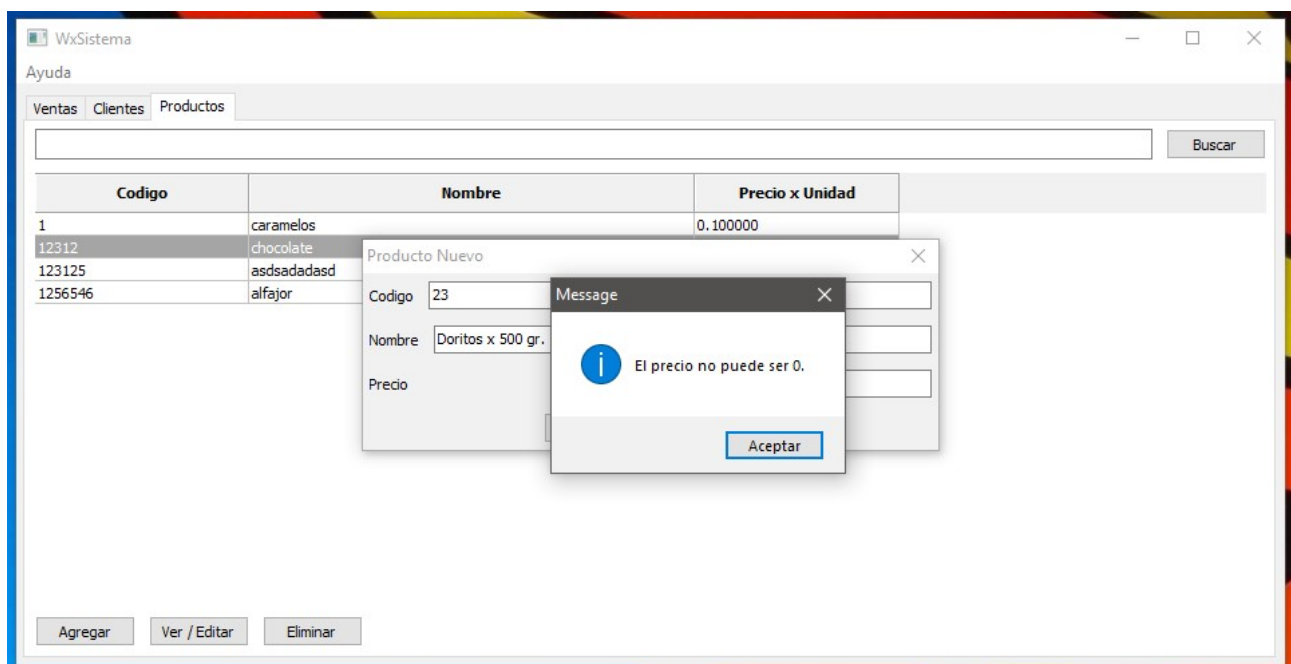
WxSistema
Ayuda
Ventas Clientes Productos

Buscar

| Codigo | Nombre | Precio x Unidad |
|---|---|---|
| 1 | caramelos | 0.100000 |
| 12312 | chocolate | |
| 123125 | asdsadadasd | |
| 1256546 | alfajor | |

Producto Nuevo
Codigo 23
Nombre Doritos x 500 gr.
Precio

Message
El precio no puede ser 0.
Aceptar

Agregar Ver / Editar Eliminar